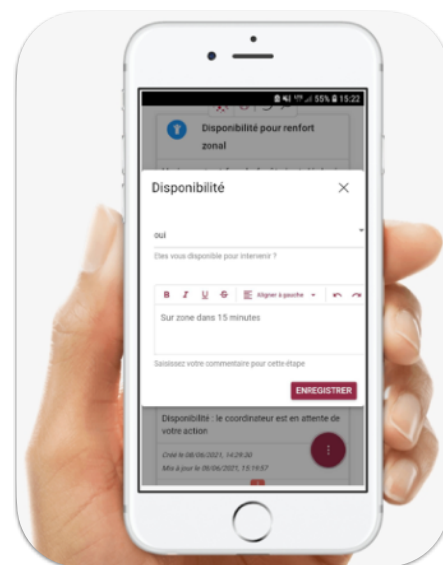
55% 15:22

Disponibilité pour renfort zonal

Disponibilité

oui

Etes vous disponible pour intervenir ?

B I U S Aligner à gauche

Sur zone dans 15 minutes

Saisissez votre commentaire pour cette étape

ENREGISTRER

Disponibilité : le coordinateur est en attente de votre action

Créé le 08/06/2021, 14:29:30

Mis à jour le 08/06/2021, 15:19:57